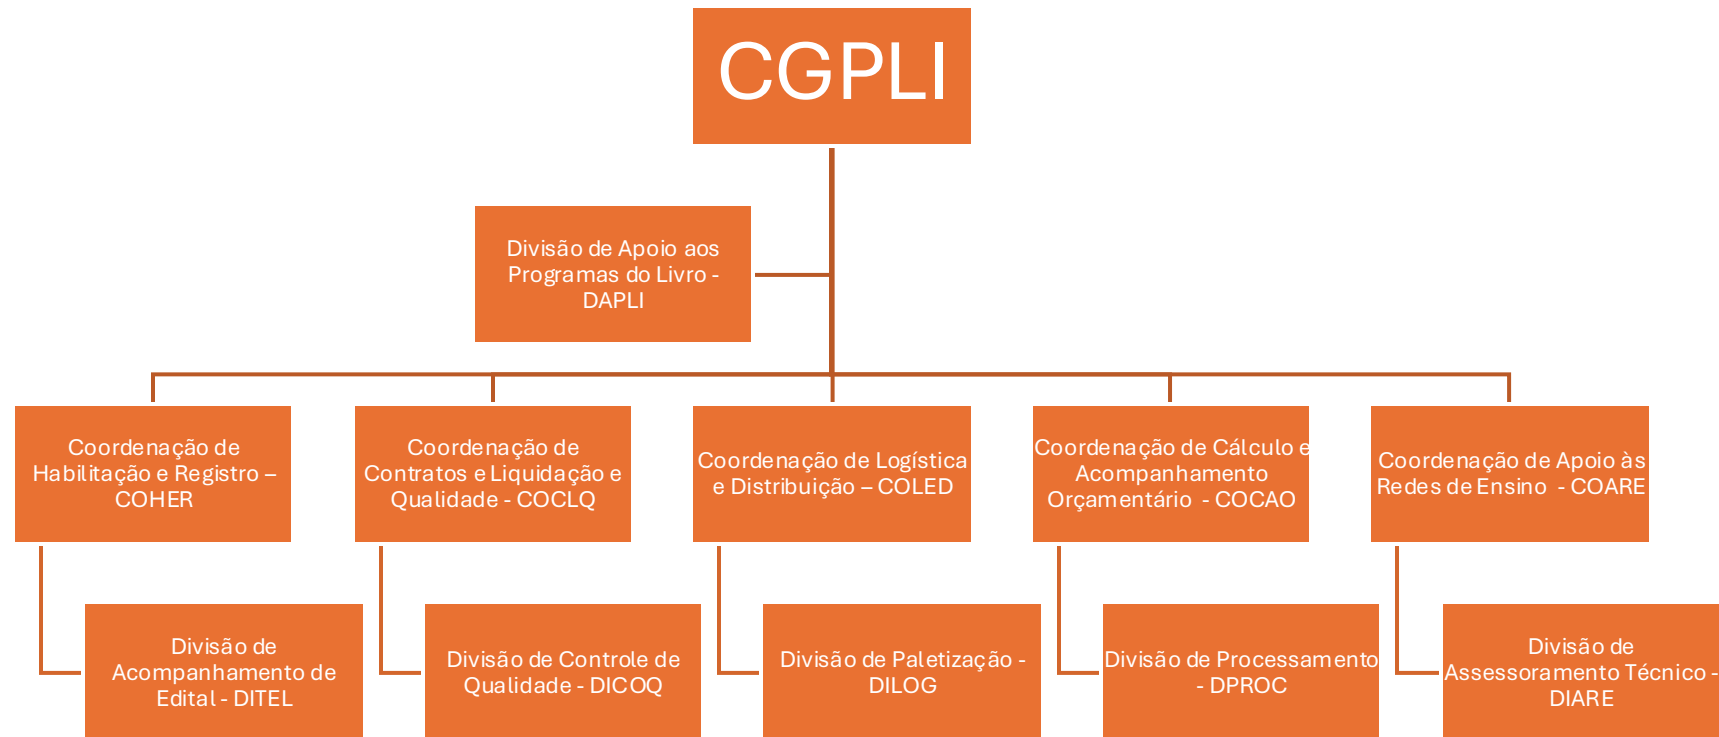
CGPLI

Divisão de Apoio aos Programas do Livro - DAPLI

Coordenação de Habilitação e Registro – COHER

Divisão de Acompanhamento de Edital - DITEL

Coordenação de Contratos e Liquidação e Qualidade - COCLQ

Divisão de Controle de Qualidade - DICOQ

Coordenação de Logística e Distribuição – COLED

Divisão de Paletização - DILOG

Coordenação de Cálculo e Acompanhamento Orçamentário - COCAO

Divisão de Processamento - DPROC

Coordenação de Apoio às Redes de Ensino - COARE

Divisão de Assessoramento Técnico - DIARE